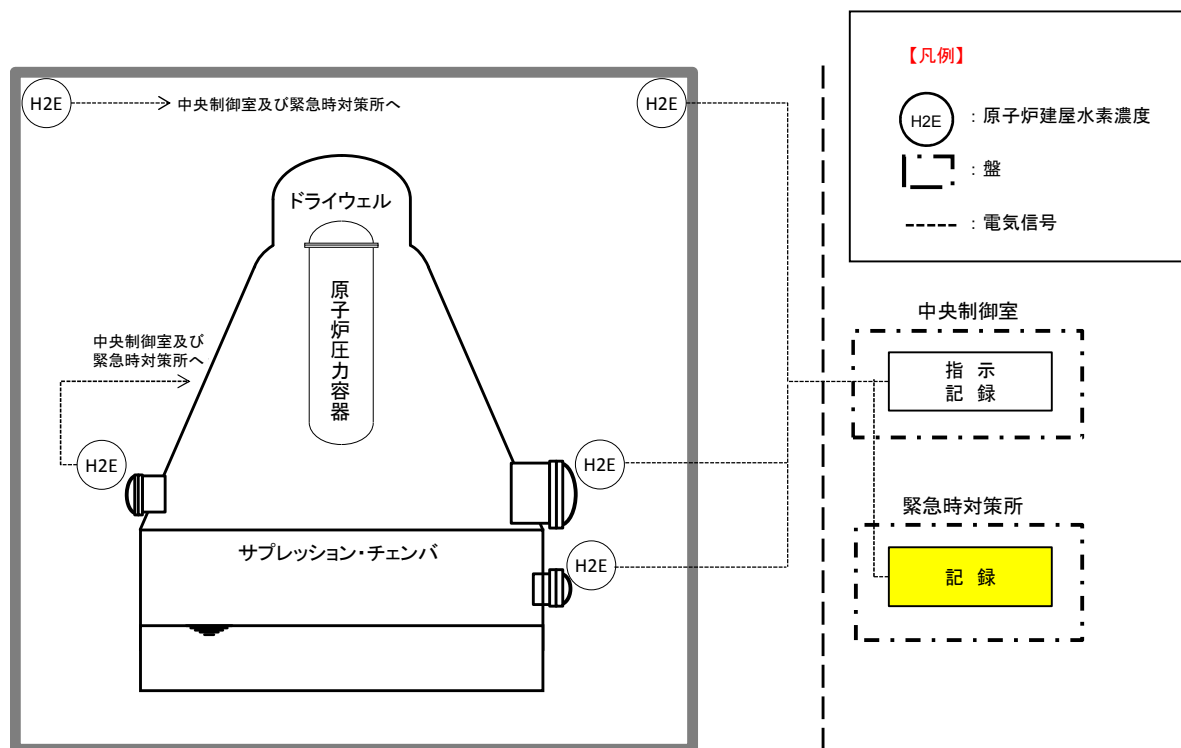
H2E 中央制御室及び緊急時対策所へ

H2E

【凡例】

H2E ：原子炉建屋水素濃度

：盤

：電気信号

ドライウェル

原子炉圧力容器

中央制御室及び緊急時対策所へ

H2E

H2E

中央制御室

指示
記録

緊急時対策所

サプレッション・チェンバ

H2E

記録